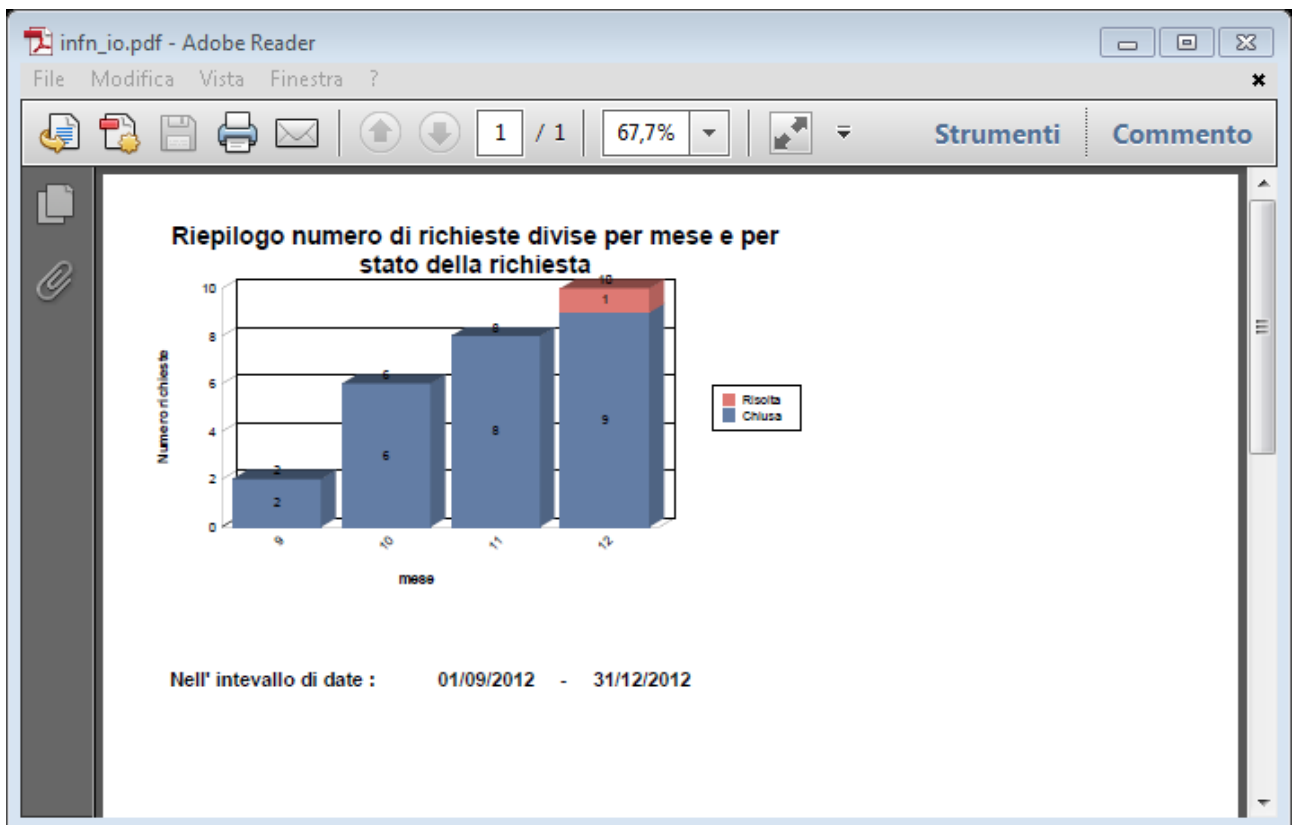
infn_io.pdf - Adobe Reader

File Modifica Vista Finestra ?

1 / 1 67,7% Strumenti Commento

Riepilogo numero di richieste divise per mese e per stato della richiesta

10
8
6
4
2
0

Numero richieste

2
2
6
6
8
8
10
1
9

9 10 11 12

mese

Risolta
Chiusa

Nell' intevallo di date : 01/09/2012 - 31/12/2012